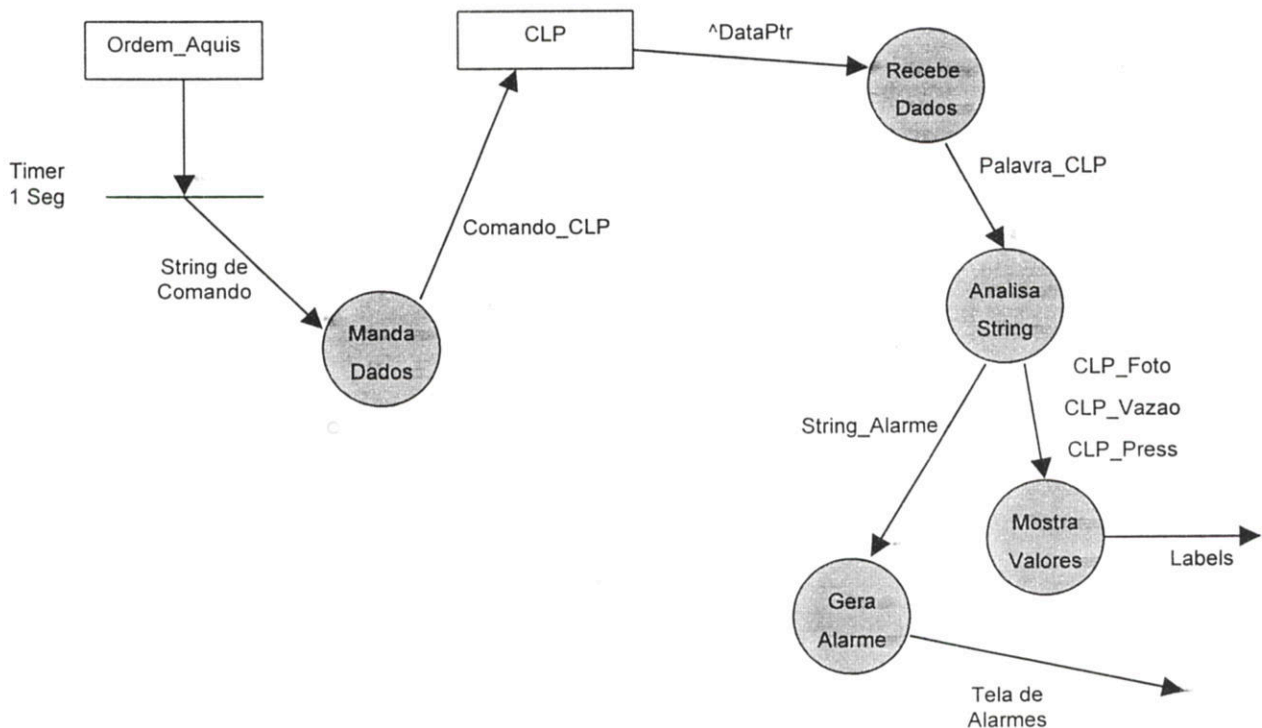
Ordem_Aquis

CLP

^DataPtr

Recebe Dados

Timer 1 Seg

Palavra_CLP

Comando_CLP

String de Comando

Analisa String

Manda Dados

CLP_Foto

CLP_Vazao

String_Alarme

CLP_Press

Mostra Valores

Labels

Gera Alarme

Tela de Alarmes